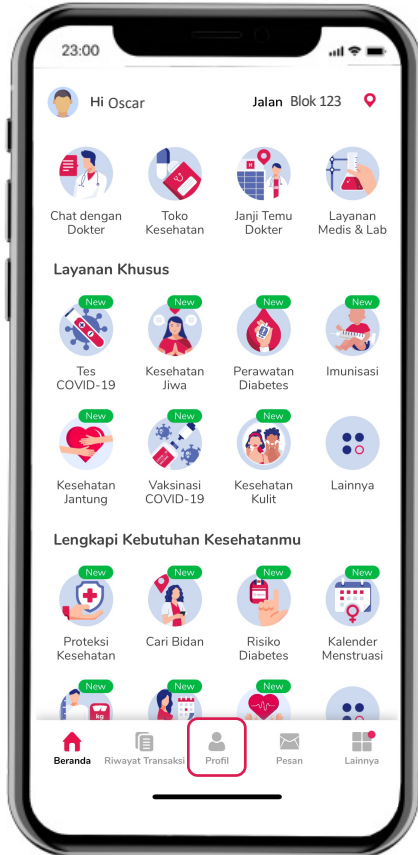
23:00

Hi Oscar

Jalan Blok 123

Chat dengan Dokter

Toko Kesehatan

Janji Temu Dokter

Layanan Medis & Lab

Layanan Khusus

New
Tes COVID-19

New
Kesehatan Jiwa

New
Perawatan Diabetes

New
Imunisasi

New
Kesehatan Jantung

New
Vaksinasi COVID-19

New
Kesehatan Kulit

Lainnya

Lengkapi Kebutuhan Kesehatanmu

New
Proteksi Kesehatan

New
Cari Bidan

New
Risiko Diabetes

New
Kalender Menstruasi

New

New

New

Beranda

Riwayat Transaksi

Profil

Pesan

Lainnya